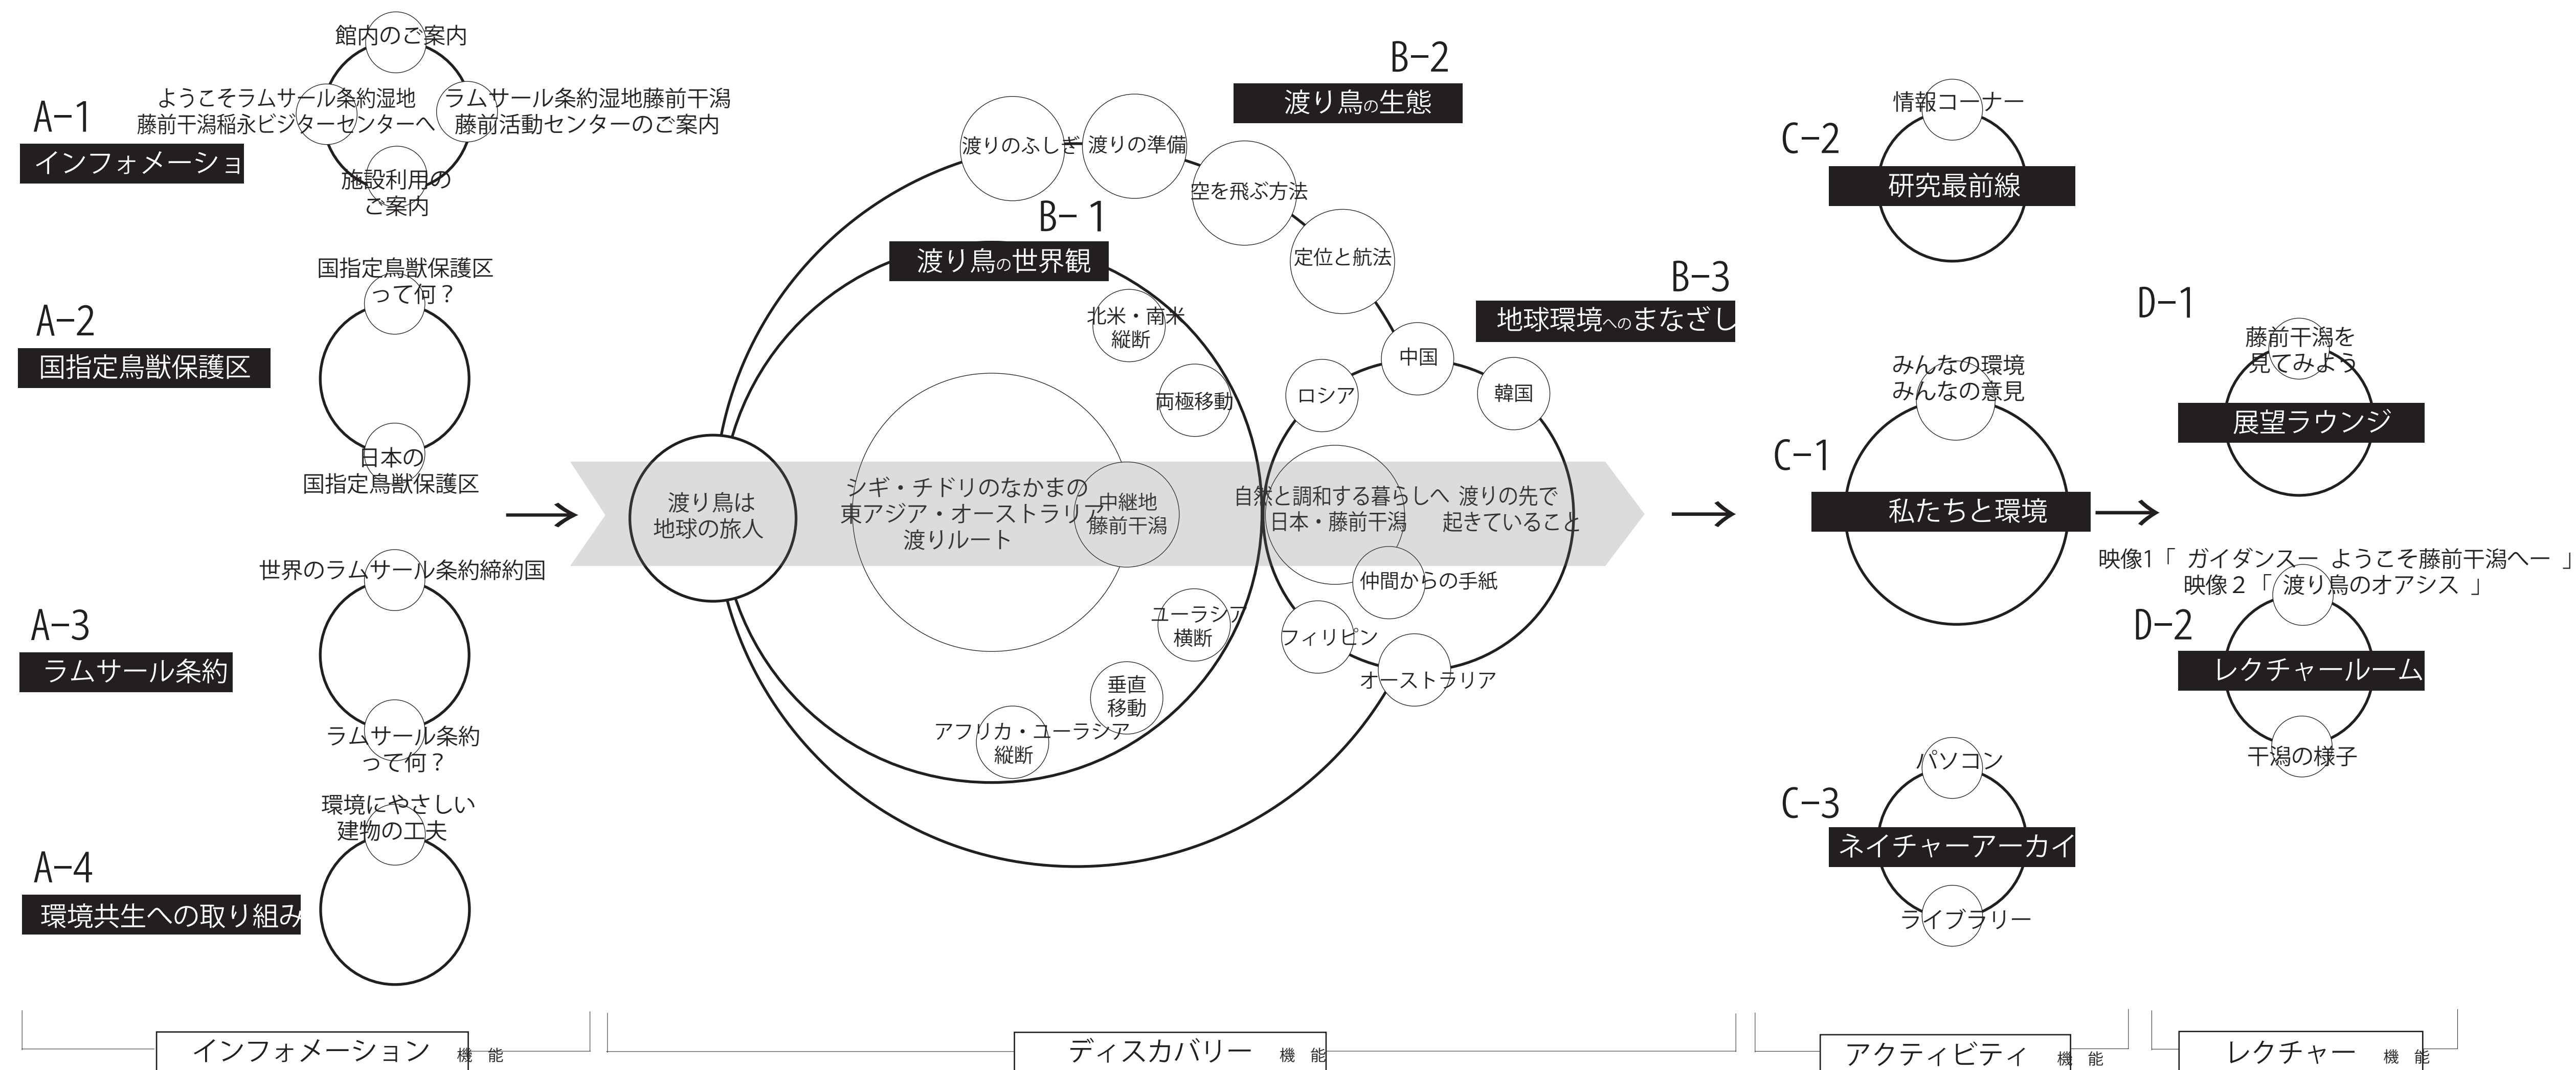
館内のご案内

A−1
インフォメーショ
ようこそラムサール条約湿地 藤前干潟稲永ビジターセンターへ
ラムサール条約湿地藤前干潟 藤前活動センターのご案内
施設利用のご案内

A−2
国指定鳥獣保護区
国指定鳥獣保護区って何？
日本の国指定鳥獣保護区

A−3
ラムサール条約
世界のラムサール条約締約国
ラムサール条約って何？

A−4
環境共生への取り組み
環境にやさしい建物の工夫

B−2
渡り鳥の生態
渡りのふしぎ
渡りの準備
空を飛ぶ方法
定位と航法

B− 1
渡り鳥の世界観
北米・南米縦断
両極移動
中継地藤前干潟
ユーラシア横断
垂直移動
アフリカ・ユーラシア縦断
渡り鳥は地球の旅人
シギ・チドリのなかまの東アジア・オーストラリア渡りルート

B−3
地球環境へのまなざし
中国
ロシア
韓国
自然と調和する暮らしへ 日本・藤前干潟
渡りの先で起きていること
仲間からの手紙
フィリピン
オーストラリア

C−2
情報コーナー
研究最前線

C−1
みんなの環境 みんなの意見
私たちと環境

C−3
パソコン
ネイチャーアーカイ
ライブラリー

D−1
藤前干潟を見てみよう
展望ラウンジ
映像1「 ガイダンスー ようこそ藤前干潟へー 」
映像２「 渡り鳥のオアシス 」

D−2
レクチャールーム
干潟の様子

インフォメーション 機 能
ディスカバリー 機 能
アクティビティ 機 能
レクチャー 機 能